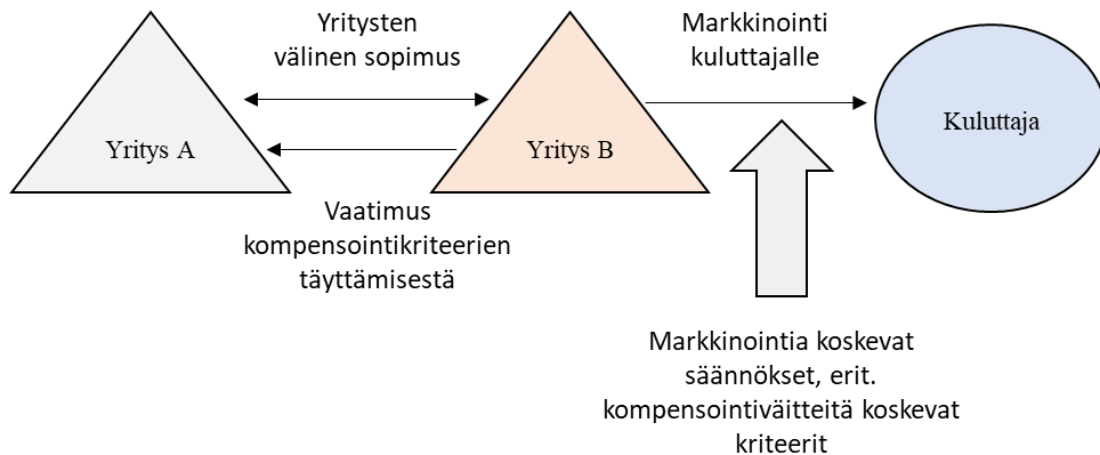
Yritysten välinen sopimus

Markkinointi kuluttajalle

Yritys A

Yritys B

Kuluttaja

Vaatimus kompensointikriteerien täyttämisestä

Markkinointia koskevat säännökset, erit. kompensointiväitteitä koskevat kriteerit